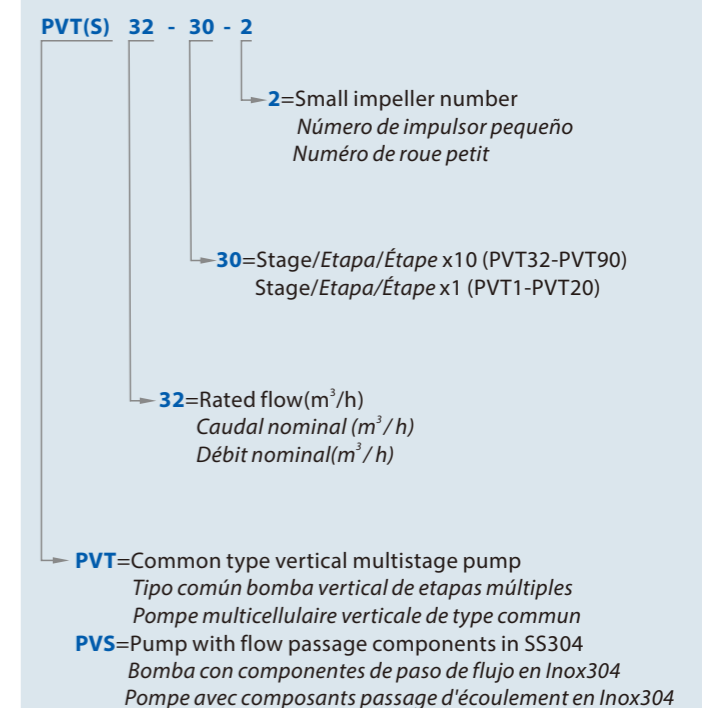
PVT(S) 32 - 30 - 2

2=Small impeller number
Número de impulsor pequeño
Numéro de roue petit

30=Stage/Etapa/Étape x10 (PVT32-PVT90)
Stage/Etapa/Étape x1 (PVT1-PVT20)

32=Rated flow($m^3$/h)
Caudal nominal ($m^3$/ h)
Débit nominal($m^3$/ h)

PVT=Common type vertical multistage pump
Tipo común bomba vertical de etapas múltiples
Pompe multicellulaire verticale de type commun
PVS=Pump with flow passage components in SS304
Bomba con componentes de paso de flujo en Inox304
Pompe avec composants passage d'écoulement en Inox304